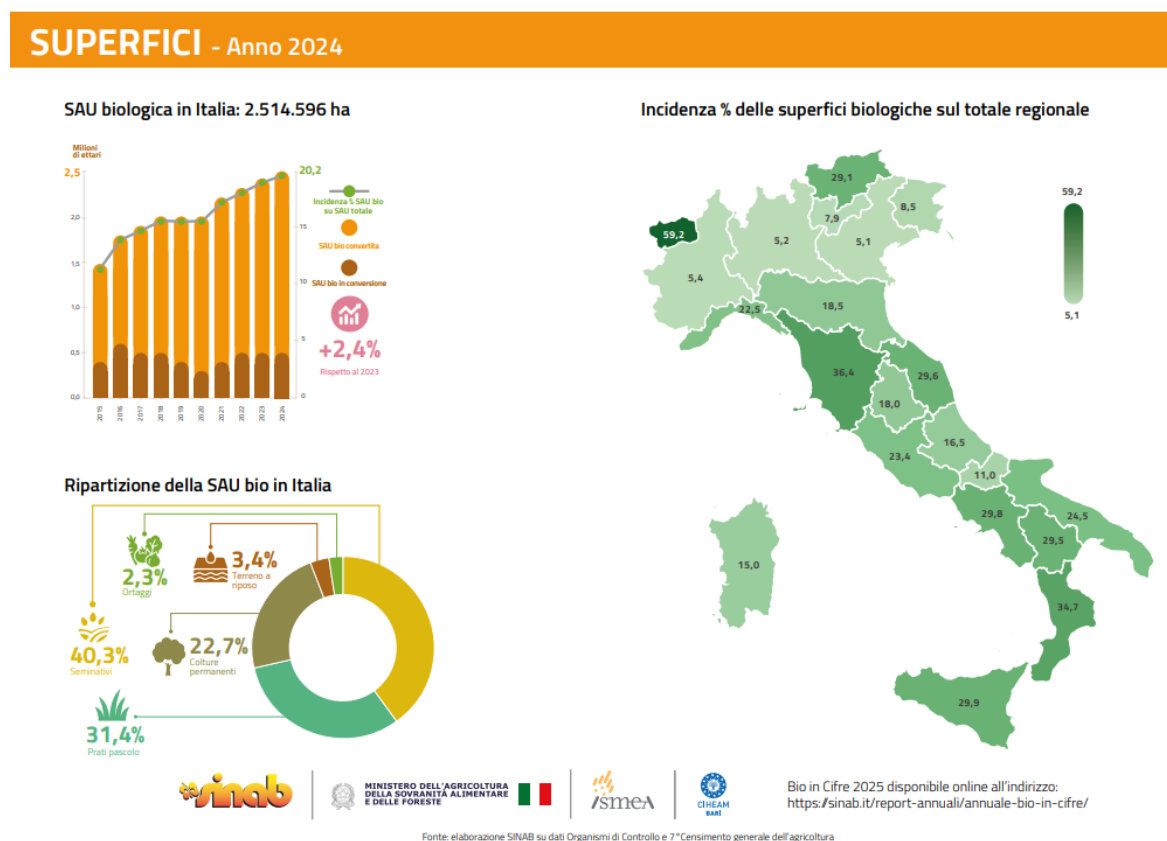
SUPERFICI - Anno 2024

SAU biologica in Italia: 2.514.596 ha

Milioni di ettari

2,5
2,0
1,5
1,0
0,5
0,0

20,2
15
10
5
0

2015
2016
2017
2018
2019
2020
2021
2022
2023
2024

Incidenza % SAU bio su SAU totale

SAU bio convertita

SAU bio in conversione

+2,4%
Rispetto al 2023

Incidenza % delle superfici biologiche sul totale regionale

59,2
5,1

29,1
7,9
8,5
59,2
5,2
5,1
5,4
18,5
22,5
36,4
29,6
18,0
16,5
23,4
11,0
24,5
29,8
29,5
15,0
34,7
29,9

Ripartizione della SAU bio in Italia

2,3%
Ortaggi

3,4%
Terreno a riposo

40,3%
Seminativi

22,7%
Colture permanenti

31,4%
Prati pascolo

sinab

MINISTERO DELL'AGRICOLTURA DELLA SOVRANITÀ ALIMENTARE E DELLE FORESTE

ismea

CIHEAM BARI

Bio in Cifre 2025 disponibile online all'indirizzo:
https://sinab.it/report-annuali/annuale-bio-in-cifre/

Fonte: elaborazione SINAB su dati Organismi di Controllo e 7° Censimento generale dell'agricoltura